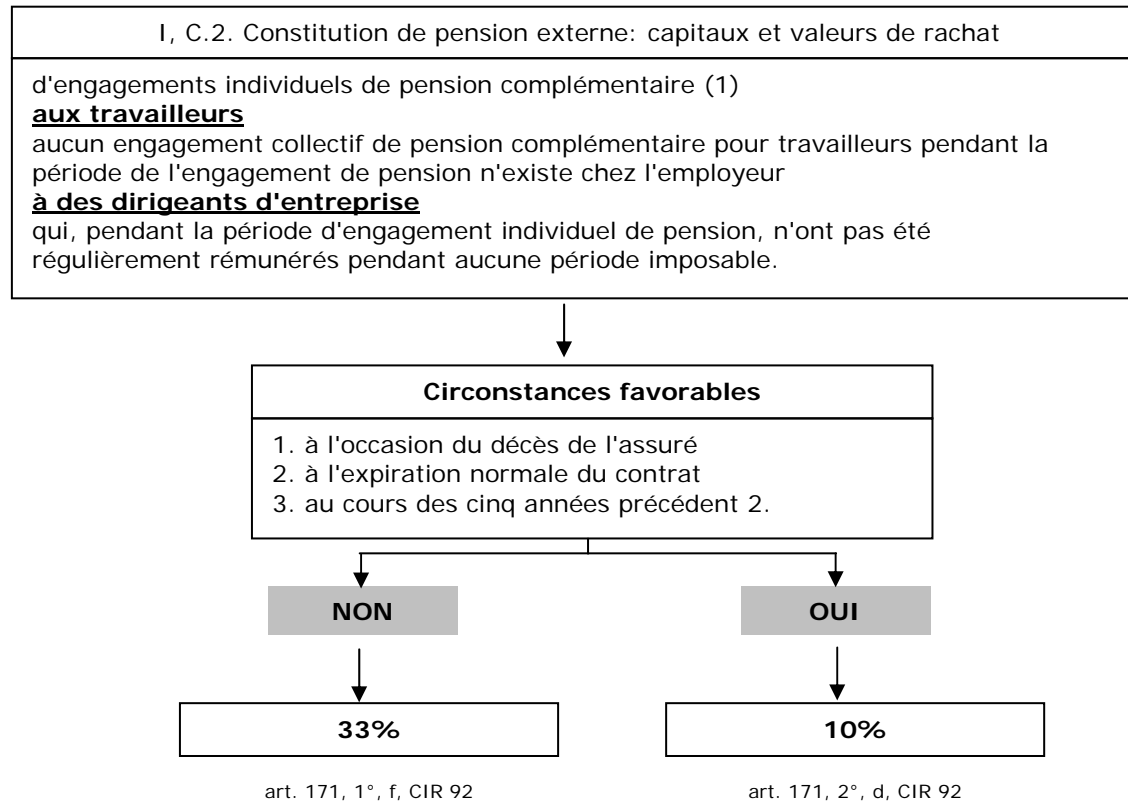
I, C.2. Constitution de pension externe: capitaux et valeurs de rachat

d'engagements individuels de pension complémentaire (1)
**aux travailleurs**
aucun engagement collectif de pension complémentaire pour travailleurs pendant la période de l'engagement de pension n'existe chez l'employeur
**à des dirigeants d'entreprise**
qui, pendant la période d'engagement individuel de pension, n'ont pas été régulièrement rémunérés pendant aucune période imposable.

**Circonstances favorables**

1. à l'occasion du décès de l'assuré
2. à l'expiration normale du contrat
3. au cours des cinq années précédent 2.

**NON**

**OUI**

**33%**

**10%**

art. 171, 1°, f, CIR 92

art. 171, 2°, d, CIR 92